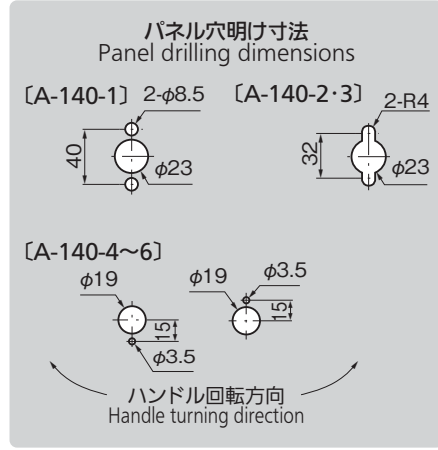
パネル穴明け寸法
Panel drilling dimensions

〔A-140-1〕 2-$\phi$8.5
40
$\phi$23

〔A-140-2·3〕 2-R4
32
$\phi$23

〔A-140-4～6〕
$\phi$19
15
$\phi$3.5

$\phi$19
$\phi$3.5
15

ハンドル回転方向
Handle turning direction